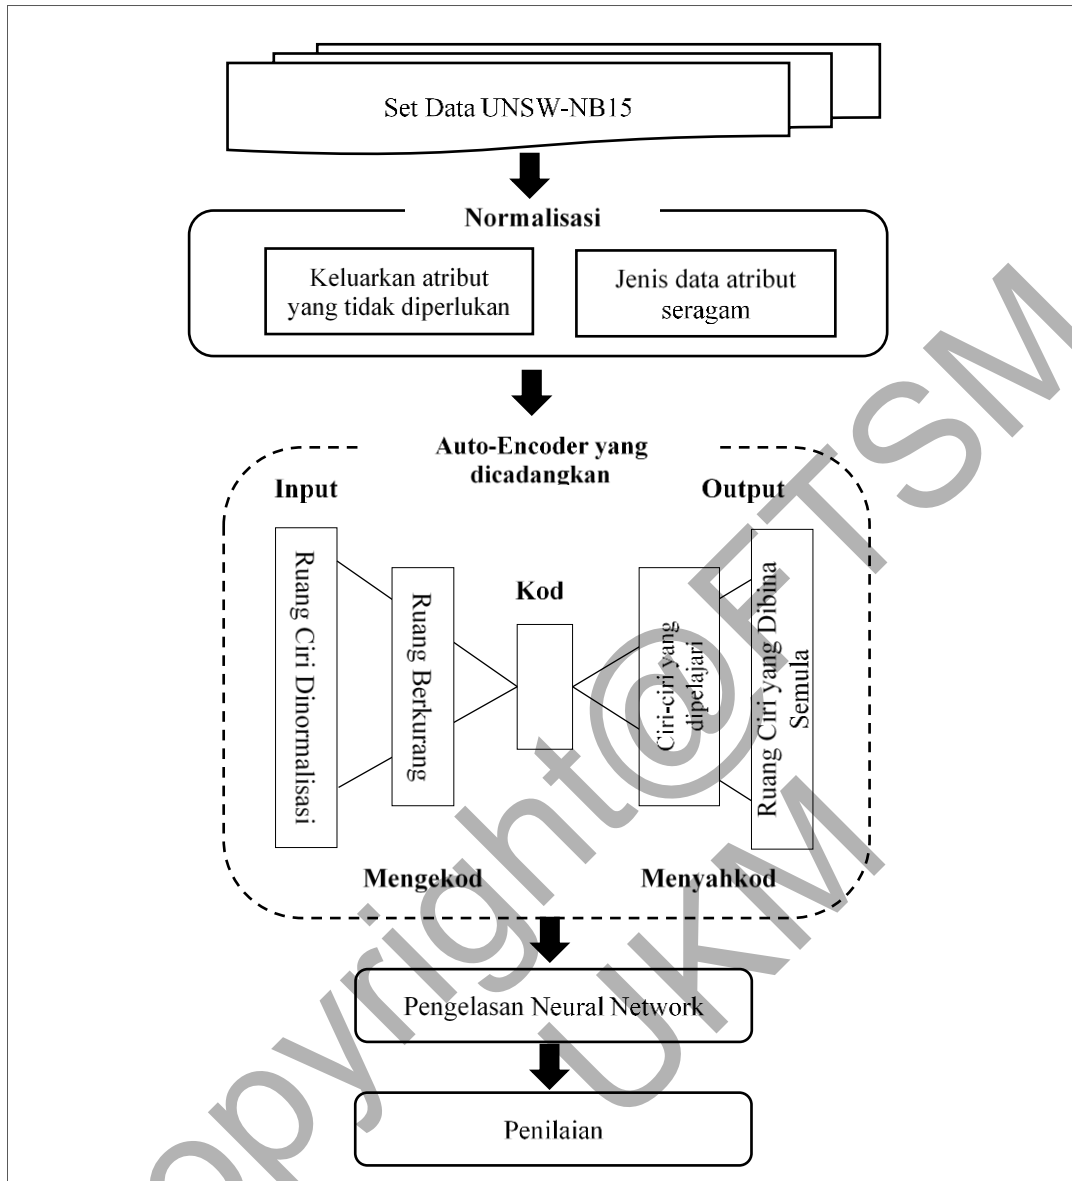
Set Data UNSW-NB15

Normalisasi

Keluarkan atribut yang tidak diperlukan

Jenis data atribut seragam

Auto-Encoder yang dicadangkan

Input

Output

Ruang Ciri Dinormalisasi

Ruang Berkurang

Kod

Ciri-ciri yang dipelajari

Ruang Ciri yang Dibina Semula

Mengekod

Menyahkod

Pengelasan Neural Network

Penilaian

copyright@FTSM UKM